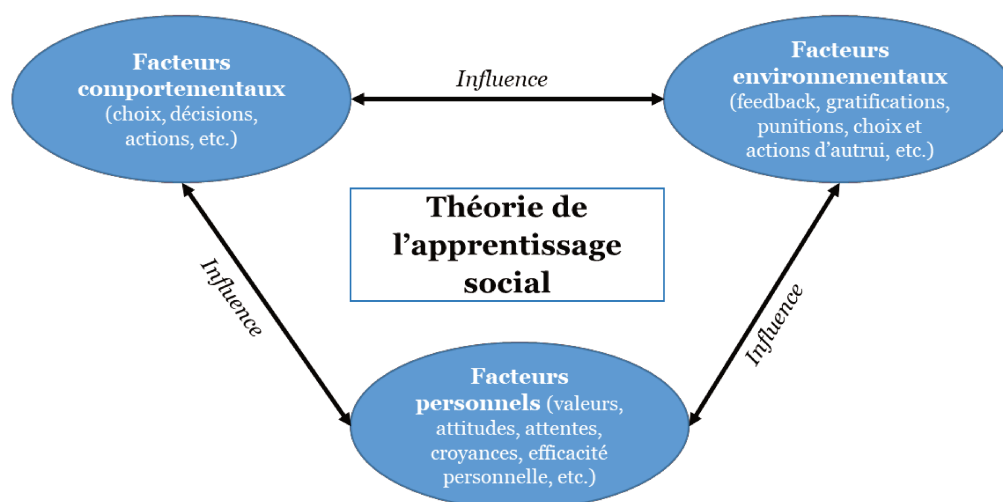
Facteurs comportementaux (choix, décisions, actions, etc.)

Influence

Facteurs environnementaux (feedback, gratifications, punitions, choix et actions d'autrui, etc.)

Théorie de l'apprentissage social

Influence

Influence

Facteurs personnels (valeurs, attitudes, attentes, croyances, efficacité personnelle, etc.)